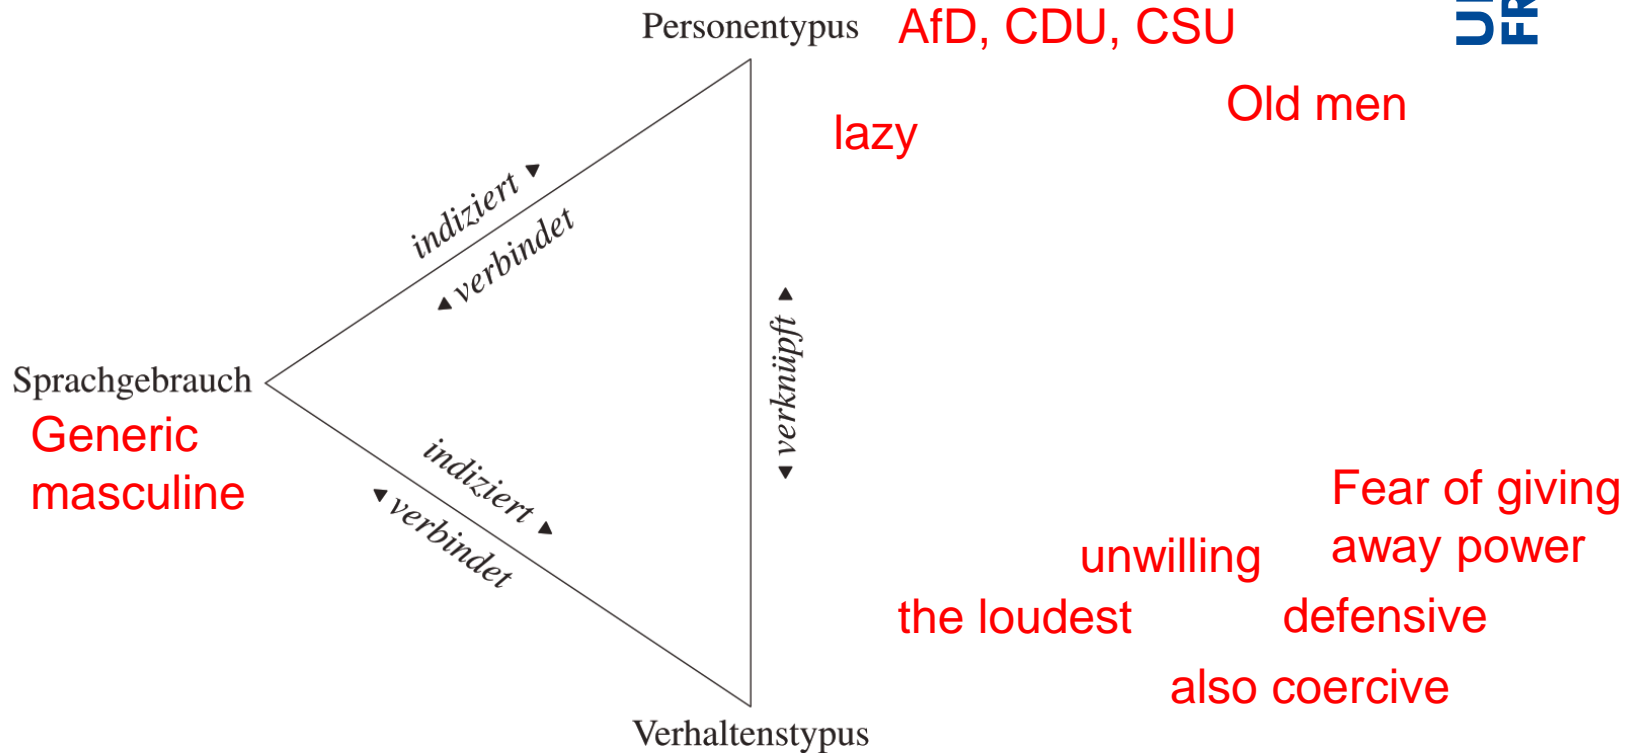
Personentypus

AfD, CDU, CSU

UI
FR

Old men

lazy

indiziert

verbindet

verknüpft

Sprachgebrauch

Generic masculine

indiziert

verbindet

Fear of giving away power

unwilling

the loudest

defensive

also coercive

Verhaltenstypus